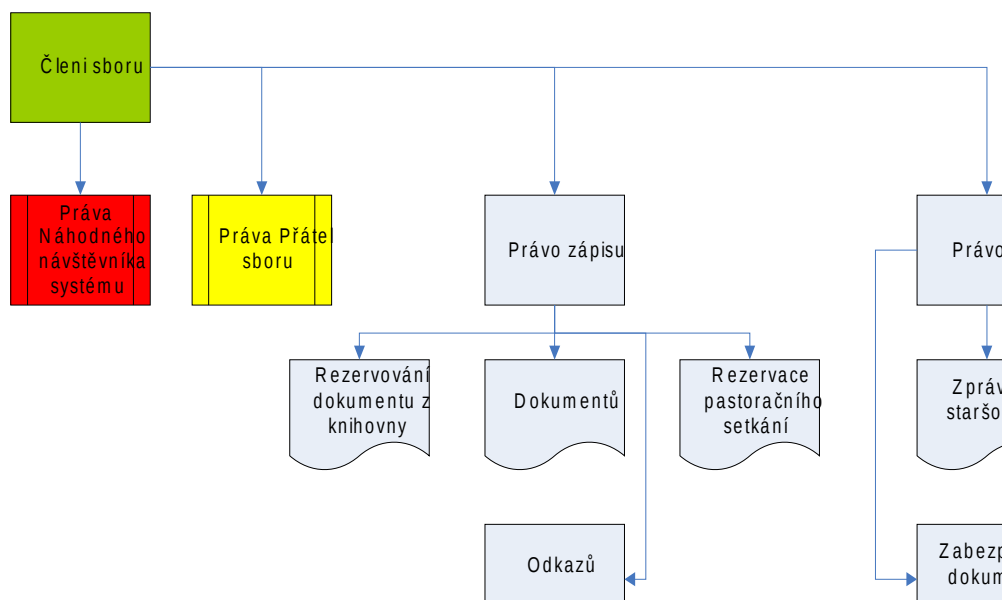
Členi sboru

Práva Náhodného návštěvníka systému

Práva Přátel sboru

Právo zápisu

Rezervování dokumentu z knihovny

Dokumentů

Rezervace pastoračního setkání

Odkazů

Právo

Zpráv staršo

Zabezp dokum